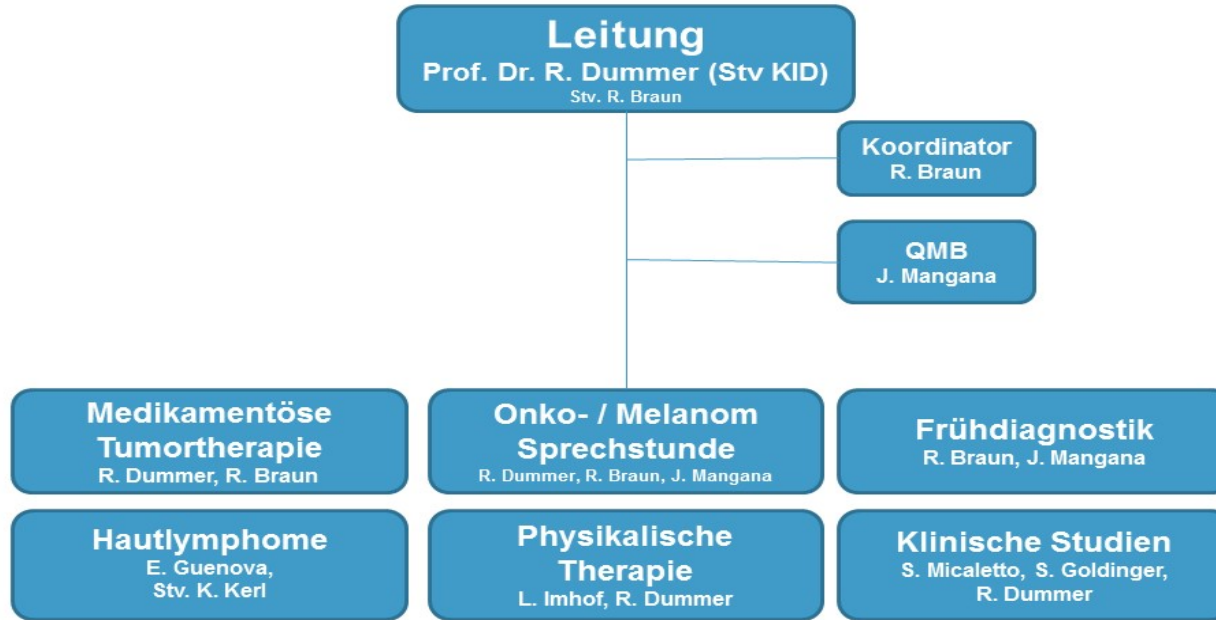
Leitung
Prof. Dr. R. Dummer (Stv KID)
Stv. R. Braun

Koordinator
R. Braun

QMB
J. Mangana

Medikamentöse Tumortherapie
R. Dummer, R. Braun

Onko- / Melanom Sprechstunde
R. Dummer, R. Braun, J. Mangana

Frühdiagnostik
R. Braun, J. Mangana

Hautlymphome
E. Guenova,
Stv. K. Kerl

Physikalische Therapie
L. Imhof, R. Dummer

Klinische Studien
S. Micaletto, S. Goldinger,
R. Dummer